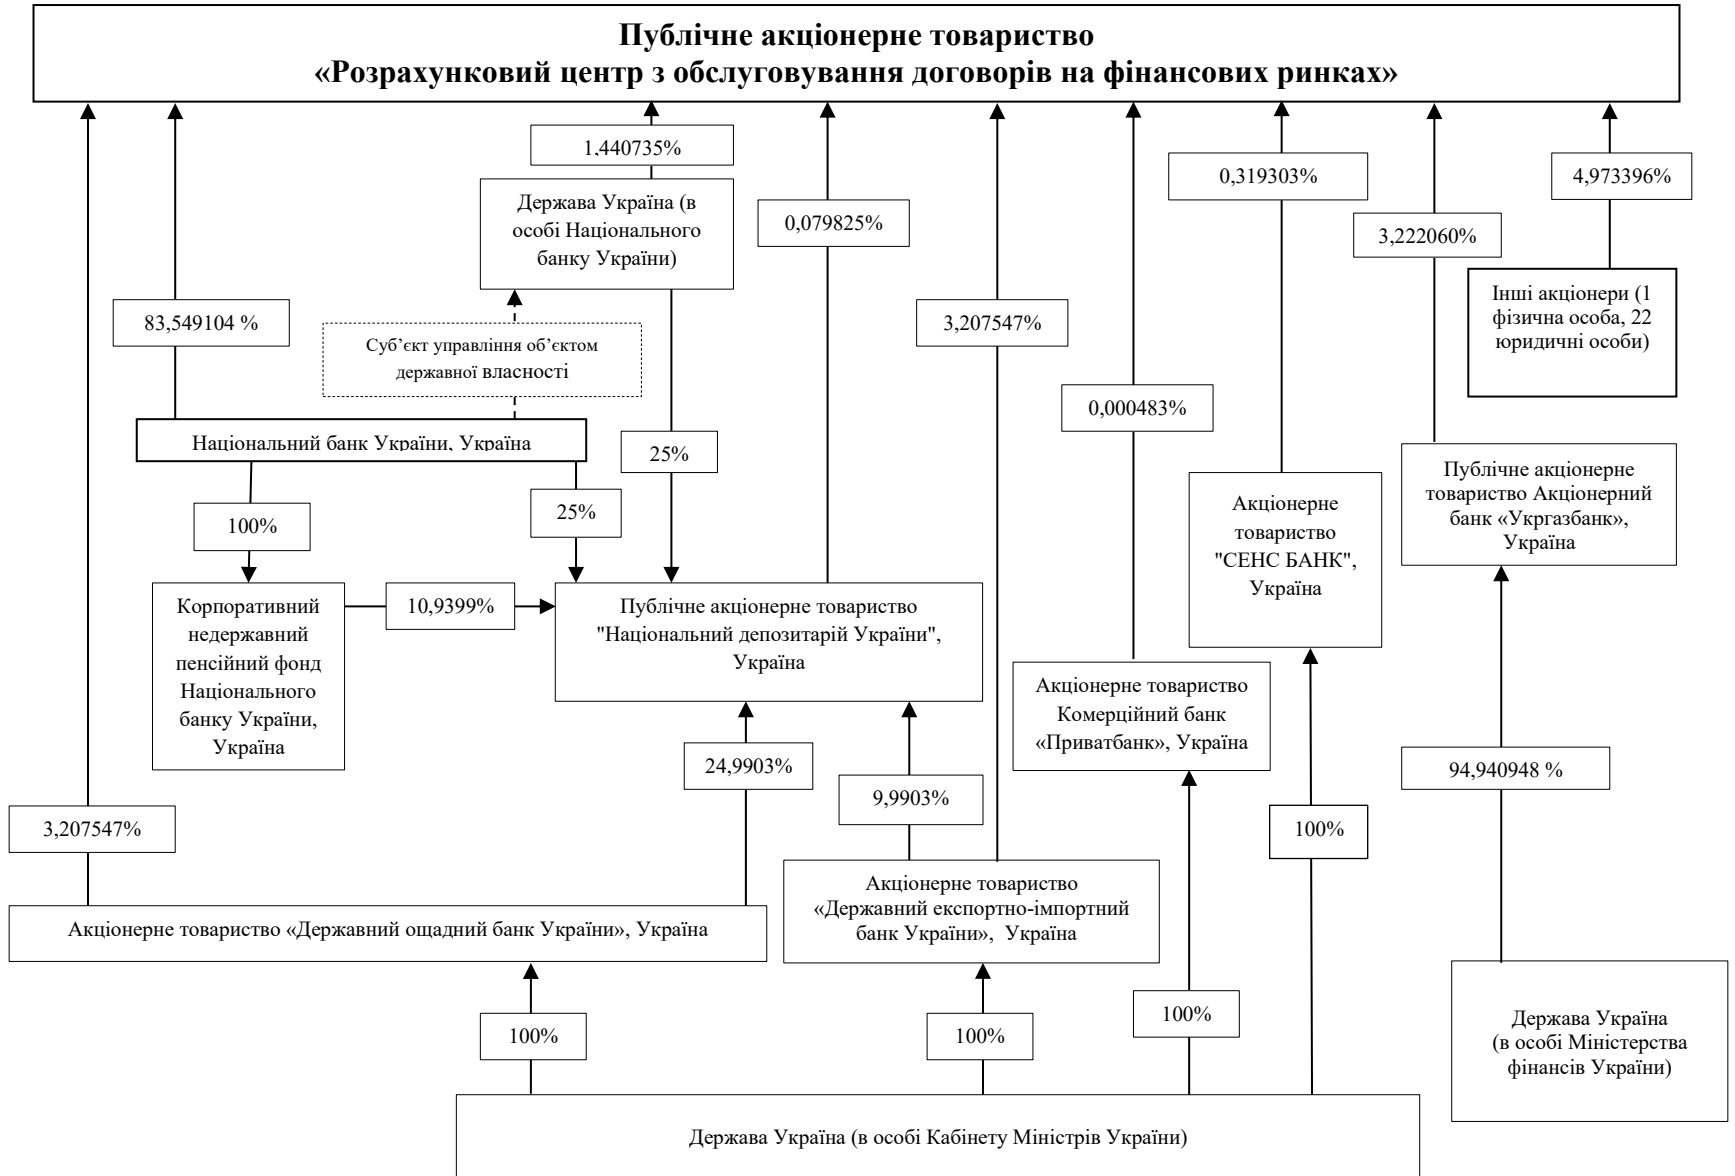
Публічне акціонерне товариство
«Розрахунковий центр з обслуговування договорів на фінансових ринках»

1,440735%

Держава Україна (в особі Національного банку України)

0,079825%

0,319303%

4,973396%

3,222060%

83,549104 %

Суб'єкт управління об'єктом державної власності

3,207547%

Інші акціонери (1 фізична особа, 22 юридичні особи)

0,000483%

Національний банк України, Україна

25%

25%

100%

Акціонерне товариство "СЕНС БАНК", Україна

Публічне акціонерне товариство Акціонерний банк «Укргазбанк», Україна

Корпоративний недержавний пенсійний фонд Національного банку України, Україна

10,9399%

Публічне акціонерне товариство "Національний депозитарій України", Україна

Акціонерне товариство Комерційний банк «Приватбанк», Україна

24,9903%

9,9903%

94,940948 %

3,207547%

100%

Акціонерне товариство «Державний ощадний банк України», Україна

Акціонерне товариство «Державний експортно-імпортний банк України», Україна

100%

100%

100%

Держава Україна (в особі Міністерства фінансів України)

Держава Україна (в особі Кабінету Міністрів України)